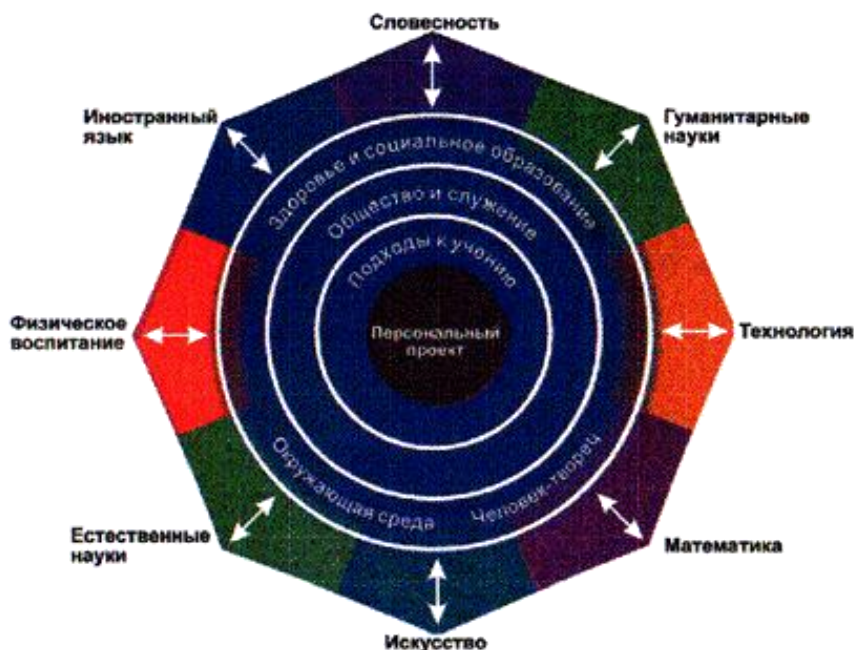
Словесность

Иностранный язык

Гуманитарные науки

Здоровье и социальное образование

Общество и служение

Подходы к учению

Персональный проект

Физическое воспитание

Технология

Окружающая среда

Человек-творец

Естественные науки

Математика

Искусство